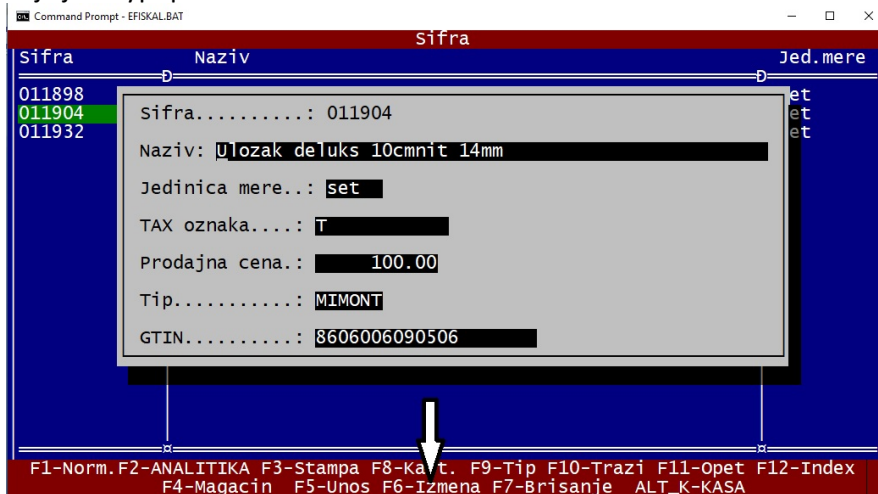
Command Prompt - EFISKAL.BAT

Sifra

Sifra | Naziv | Jed.mere

011898
011904
011932

et
et
et

Sifra..........: 011904

Naziv: Ulozak deluks 10cmnit 14mm

Jedinica mere..: set

TAX oznaka....: T

Prodajna cena.: 100.00

Tip...........: MIMONT

GTIN..........: 8606006090506

F1-Norm.F2-ANALITIKA F3-Stampa F8-Ka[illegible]t. F9-Tip F10-Trazi F11-Opet F12-Index
F4-Magacin F5-Unos F6-Izmena F7-Brisanje ALT_K-KASA